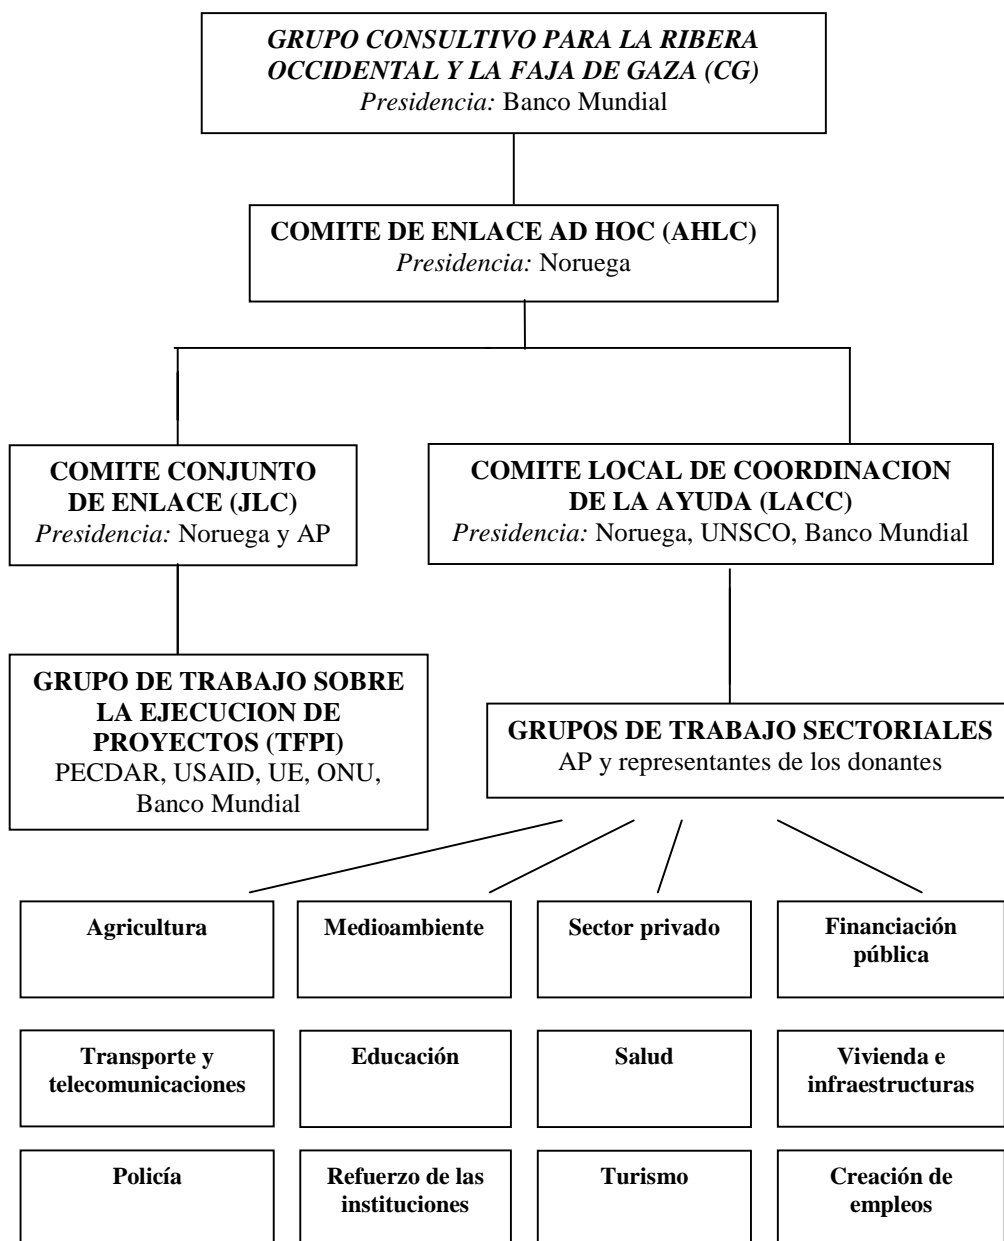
GRUPO CONSULTIVO PARA LA RIBERA OCCIDENTAL Y LA FAJA DE GAZA (CG)
Presidencia: Banco Mundial

COMITE DE ENLACE AD HOC (AHLC)
Presidencia: Noruega

COMITE CONJUNTO DE ENLACE (JLC)
Presidencia: Noruega y AP

COMITE LOCAL DE COORDINACION DE LA AYUDA (LACC)
Presidencia: Noruega, UNSCO, Banco Mundial

GRUPO DE TRABAJO SOBRE LA EJECUCION DE PROYECTOS (TFPI)
PECDAR, USAID, UE, ONU, Banco Mundial

GRUPOS DE TRABAJO SECTORIALES
AP y representantes de los donantes

Agricultura

Medioambiente

Sector privado

Financiación pública

Transporte y telecomunicaciones

Educación

Salud

Vivienda e infraestructuras

Policía

Refuerzo de las instituciones

Turismo

Creación de empleos